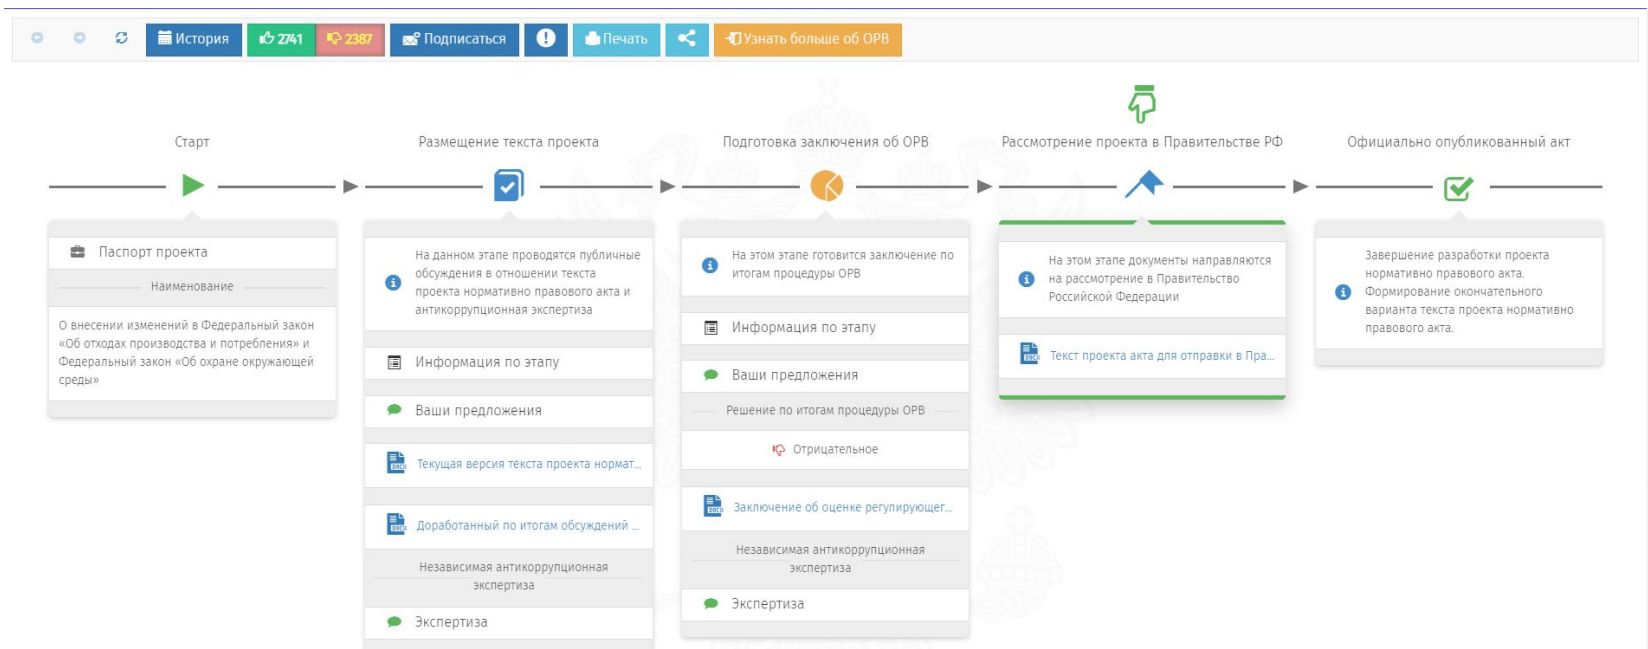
История 2741 2387 Подписаться Печать Узнать больше об ОРВ

Старт

Паспорт проекта

Наименование

О внесении изменений в Федеральный закон «Об отходах производства и потребления» и Федеральный закон «Об охране окружающей среды»

Размещение текста проекта

На данном этапе проводятся публичные обсуждения в отношении текста проекта нормативно правового акта и антикоррупционная экспертиза

Информация по этапу

Ваши предложения

Текущая версия текста проекта нормат...

Доработанный по итогам обсуждений ...

Независимая антикоррупционная экспертиза

Экспертиза

Подготовка заключения об ОРВ

На этом этапе готовится заключение по итогам процедуры ОРВ

Информация по этапу

Ваши предложения

Решение по итогам процедуры ОРВ

Отрицательное

Заключение об оценке регулирующег...

Независимая антикоррупционная экспертиза

Экспертиза

Рассмотрение проекта в Правительстве РФ

На этом этапе документы направляются на рассмотрение в Правительство Российской Федерации

Текст проекта акта для отправки в Пра...

Официально опубликованный акт

Завершение разработки проекта нормативно правового акта. Формирование окончательного варианта текста проекта нормативно правового акта.